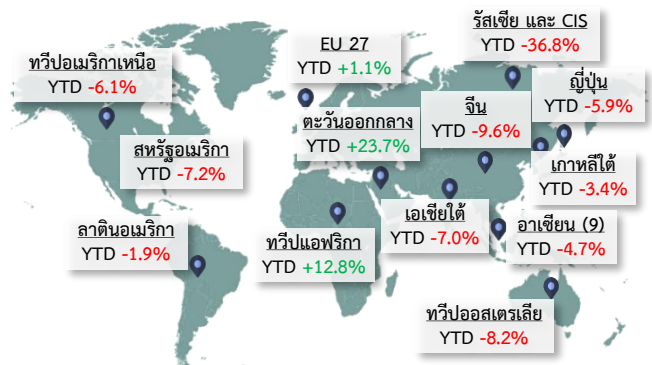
รัสเซีย และ CIS
YTD -36.8%

ทวีปอเมริกาเหนือ
YTD -6.1%

EU 27
YTD +1.1%

ญี่ปุ่น
YTD -5.9%

ตะวันออกกลาง
YTD +23.7%

จีน
YTD -9.6%

สหรัฐอเมริกา
YTD -7.2%

เกาหลีใต้
YTD -3.4%

ลาตินอเมริกา
YTD -1.9%

เอเชียใต้
YTD -7.0%

อาเซียน (9)
YTD -4.7%

ทวีปแอฟริกา
YTD +12.8%

ทวีปออสเตรเลีย
YTD -8.2%